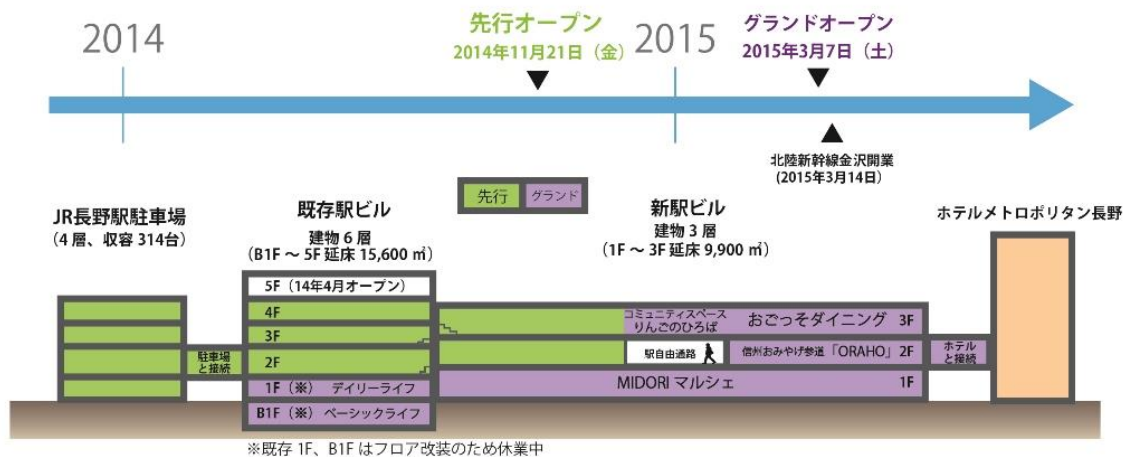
2014

先行オープン
2014年11月21日（金）

2015

グランドオープン
2015年3月7日（土）

北陸新幹線金沢開業
(2015年3月14日)

先行　グランド

JR長野駅駐車場
（4層、収容 314台）

既存駅ビル
建物 6 層
（B1F ～ 5F 延床 15,600 ㎡）

新駅ビル
建物 3 層
（1F ～ 3F 延床 9,900 ㎡）

ホテルメトロポリタン長野

駐車場と接続

5F（14年4月オープン）
4F
3F
2F
1F（※）　デイリーライフ
B1F（※）　ベーシックライフ

コミュニティスペース
りんごのひろば
おごっそダイニング 3F
駅自由通路
信州おみやげ参道「ORAHO」2F
MIDORI マルシェ 1F

ホテルと接続

※既存 1F、B1F はフロア改装のため休業中